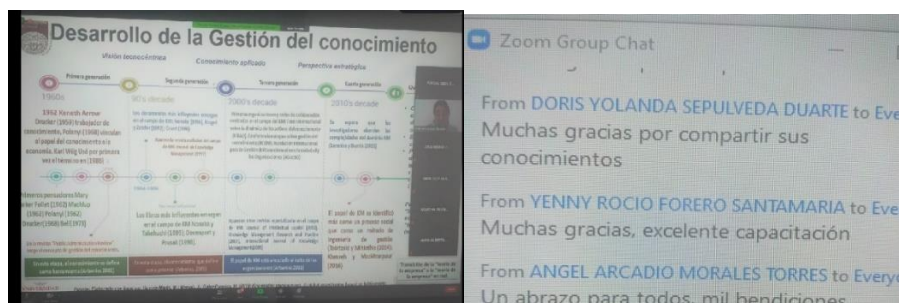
Desarrollo de la Gestión del conocimiento

Visión tecnocéntrica
Conocimiento aplicado
Perspectiva estratégica

Primera generación
Segunda generación
Tercera generación
Cuarta generación

1960s
90's decade
2000's decade
2010's decade

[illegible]

Los libros más influyentes en esta década: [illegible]

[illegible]

Zoom Group Chat

From DORIS YOLANDA SEPULVEDA DUARTE to Eve
Muchas gracias por compartir sus conocimientos

From YENNY ROCIO FORERO SANTAMARIA to Eve
Muchas gracias, excelente capacitación

From ANGEL ARCADIO MORALES TORRES to Every
Un abrazo para todos, mil bendiciones